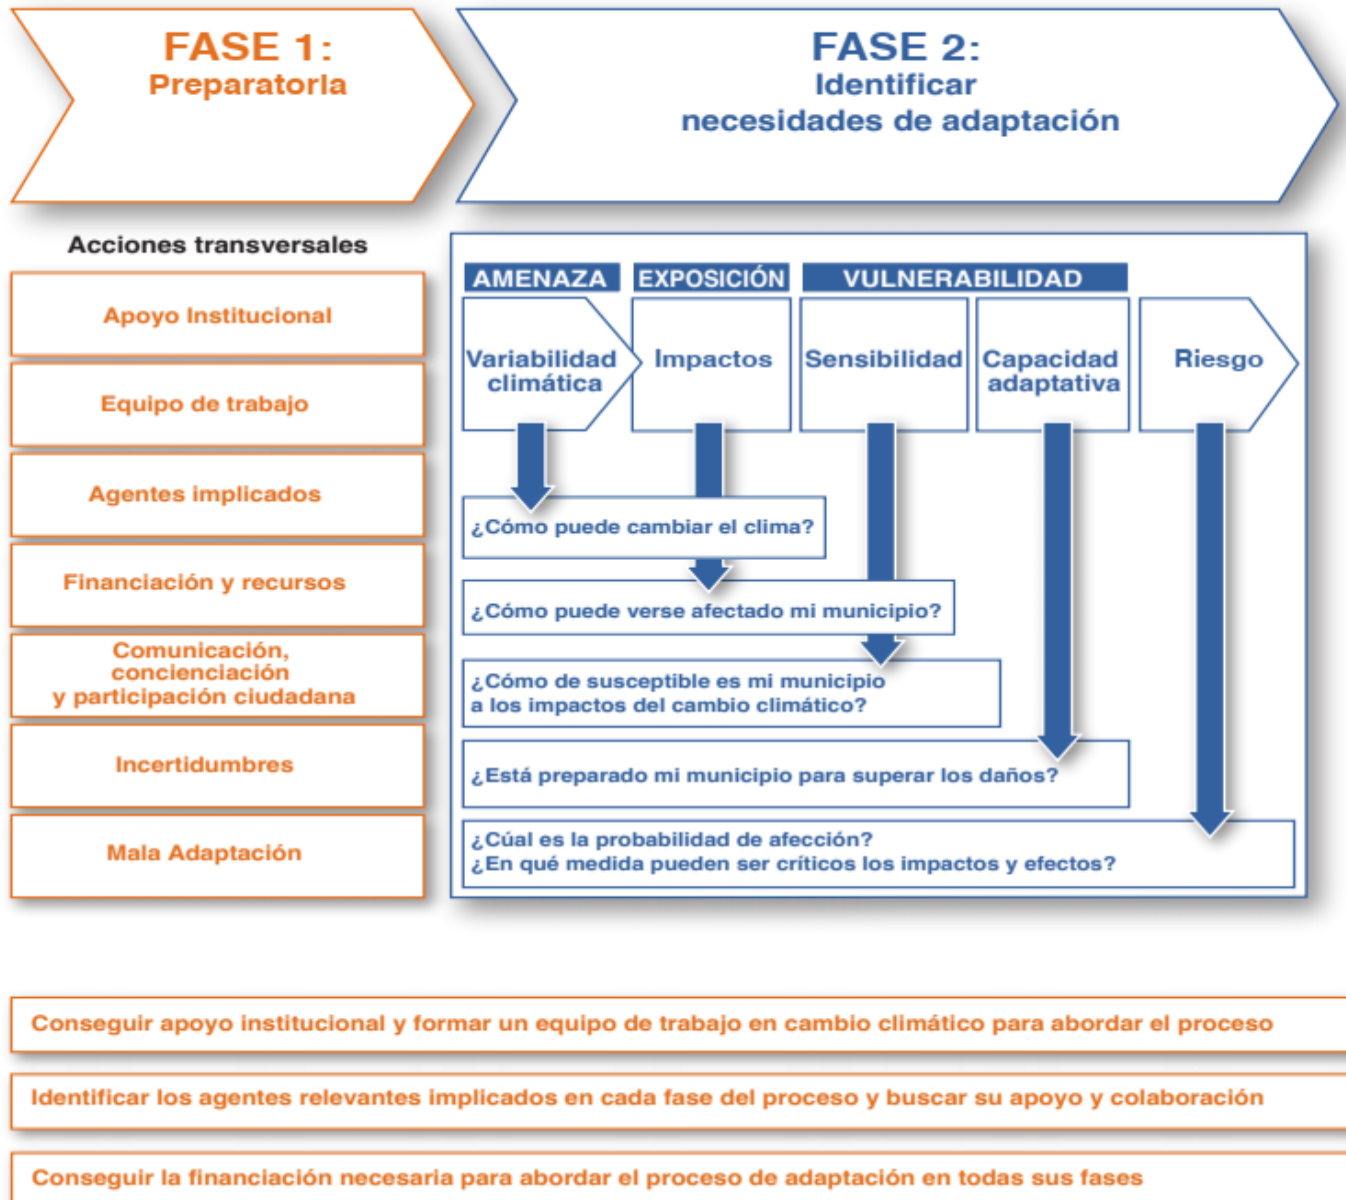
FASE 1:
Preparatorla

FASE 2:
Identificar
necesidades de adaptación

Acciones transversales

Apoyo Institucional

Equipo de trabajo

Agentes implicados

Financiación y recursos

Comunicación, concienciación y participación ciudadana

Incertidumbres

Mala Adaptación

AMENAZA

EXPOSICIÓN

VULNERABILIDAD

Variabilidad climática

Impactos

Sensibilidad

Capacidad adaptativa

Riesgo

¿Cómo puede cambiar el clima?

¿Cómo puede verse afectado mi municipio?

¿Cómo de susceptible es mi municipio a los impactos del cambio climático?

¿Está preparado mi municipio para superar los daños?

¿Cúal es la probabilidad de afección?
¿En qué medida pueden ser críticos los impactos y efectos?

Conseguir apoyo institucional y formar un equipo de trabajo en cambio climático para abordar el proceso

Identificar los agentes relevantes implicados en cada fase del proceso y buscar su apoyo y colaboración

Conseguir la financiación necesaria para abordar el proceso de adaptación en todas sus fases